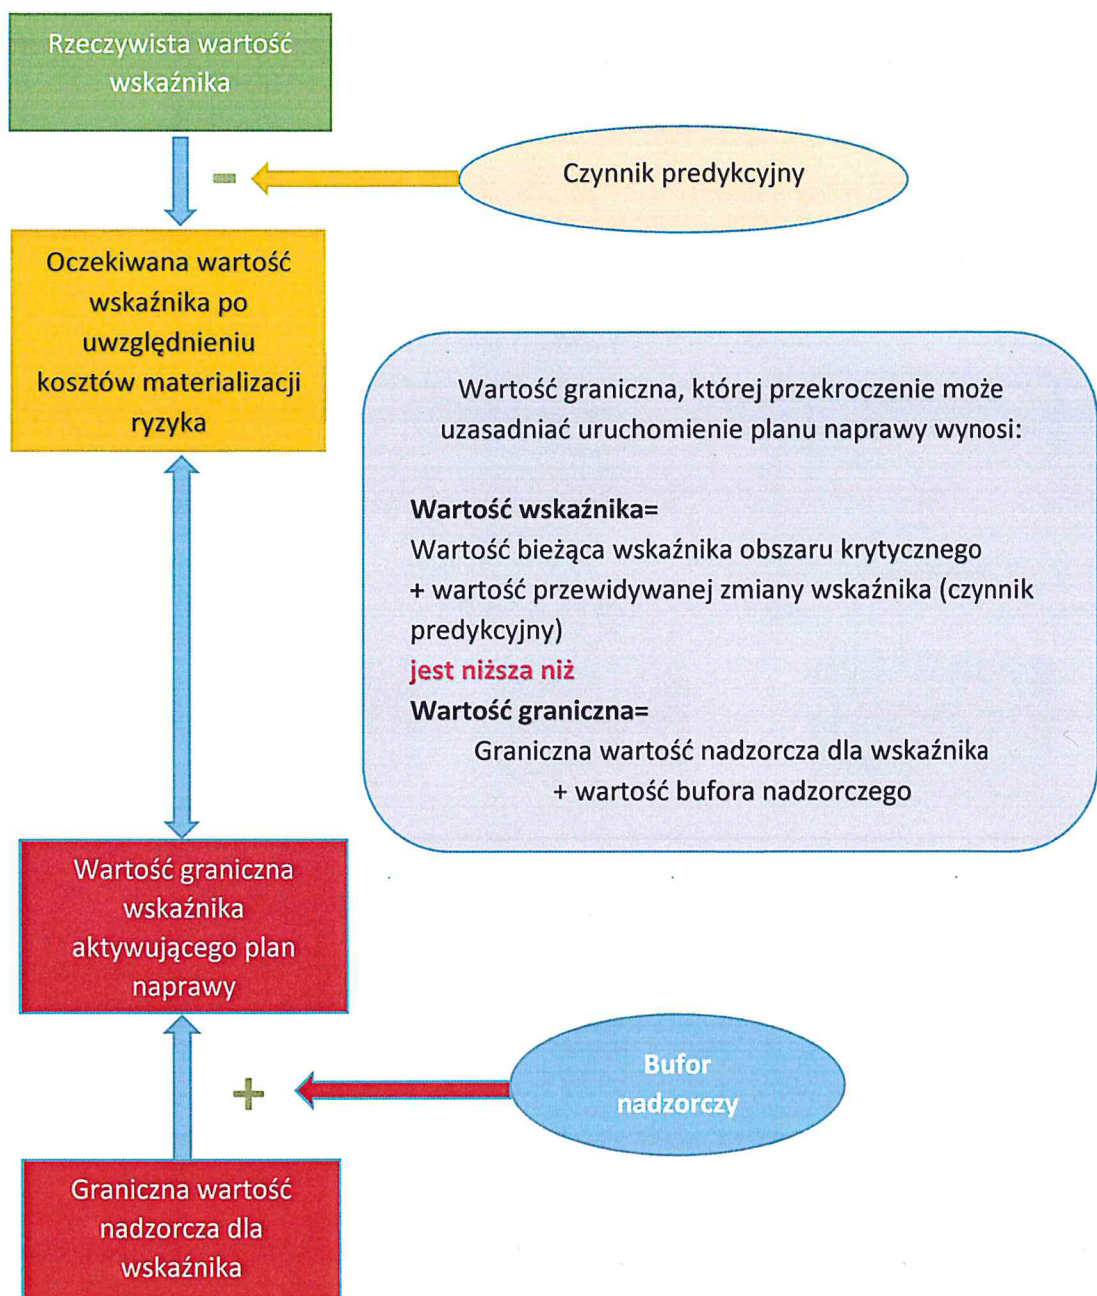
Rzeczywista wartość wskaźnika

-

Czynnik predykcyjny

Oczekiwana wartość wskaźnika po uwzględnieniu kosztów materializacji ryzyka

Wartość graniczna, której przekroczenie może uzasadniać uruchomienie planu naprawy wynosi:

**Wartość wskaźnika=**
Wartość bieżąca wskaźnika obszaru krytycznego
+ wartość przewidywanej zmiany wskaźnika (czynnik predykcyjny)
**jest niższa niż**
**Wartość graniczna=**
Graniczna wartość nadzorcza dla wskaźnika
+ wartość bufora nadzorczego

Wartość graniczna wskaźnika aktywującego plan naprawy

+

Bufor nadzorczy

Graniczna wartość nadzorcza dla wskaźnika